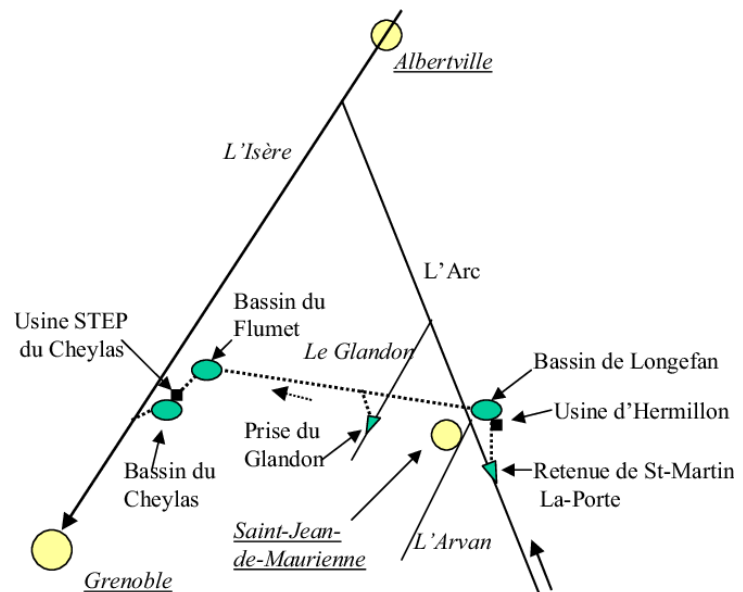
Albertville

L'Isère

L'Arc

Bassin du Flumet

Usine STEP du Cheylas

Le Glandon

Bassin de Longefan

Usine d'Hermillon

Prise du Glandon

Bassin du Cheylas

Retenue de St-Martin La-Porte

Saint-Jean-de-Maurienne

L'Arvan

Grenoble